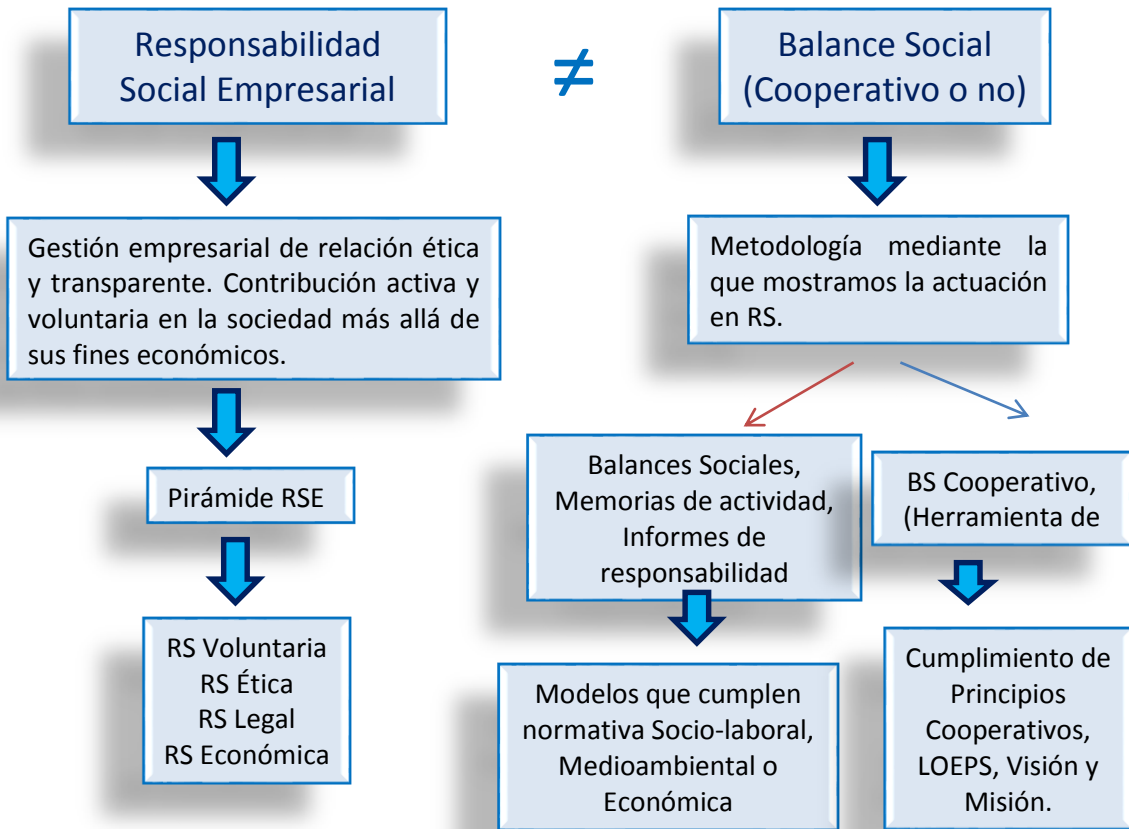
Responsabilidad Social Empresarial

$\neq$

Balance Social (Cooperativo o no)

Gestión empresarial de relación ética y transparente. Contribución activa y voluntaria en la sociedad más allá de sus fines económicos.

Metodología mediante la que mostramos la actuación en RS.

Pirámide RSE

Balances Sociales, Memorias de actividad, Informes de responsabilidad

BS Cooperativo, (Herramienta de

RS Voluntaria
RS Ética
RS Legal
RS Económica

Modelos que cumplen normativa Socio-laboral, Medioambiental o Económica

Cumplimiento de Principios Cooperativos, LOEPS, Visión y Misión.